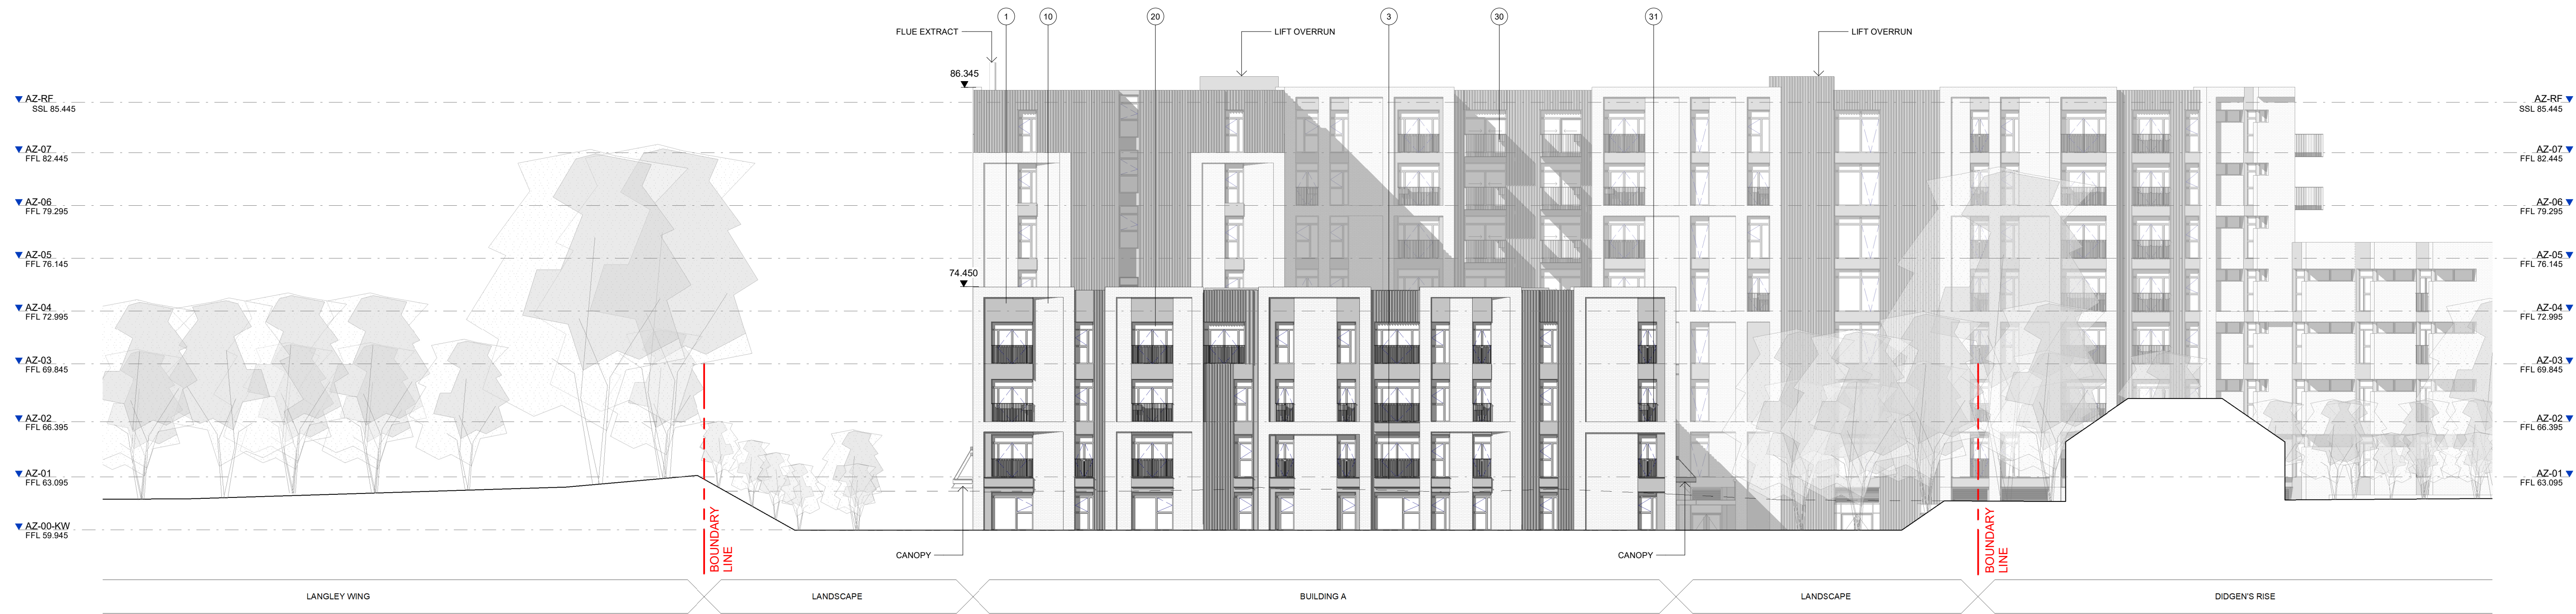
FLUE EXTRACT
1
10
20
LIFT OVERRUN
3
30
31
LIFT OVERRUN

86.345
AZ-RF
SSL 85.445
AZ-07
FFL 82.445
AZ-06
FFL 79.295
AZ-05
FFL 76.145
74.450
AZ-04
FFL 72.995
AZ-03
FFL 69.845
AZ-02
FFL 66.395
AZ-01
FFL 63.095
AZ-00-KW
FFL 59.945

AZ-RF
SSL 85.445
AZ-07
FFL 82.445
AZ-06
FFL 79.295
AZ-05
FFL 76.145
AZ-04
FFL 72.995
AZ-03
FFL 69.845
AZ-02
FFL 66.395
AZ-01
FFL 63.095

BOUNDARY LINE
CANOPY
CANOPY
BOUNDARY LINE

LANGLEY WING
LANDSCAPE
BUILDING A
LANDSCAPE
DIDGEN'S RISE